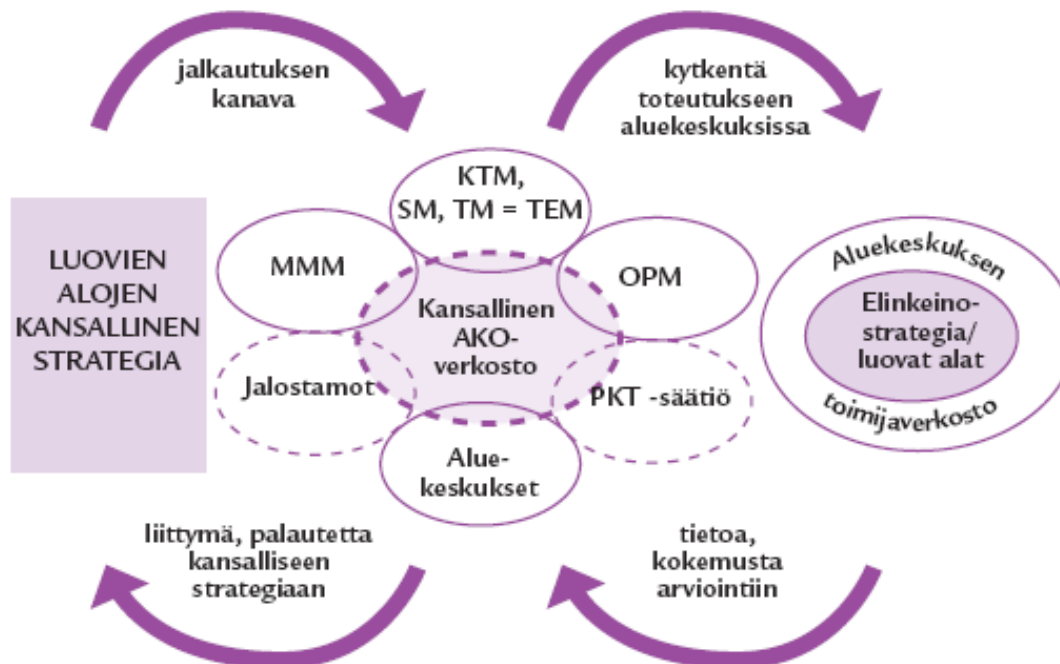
jalkautuksen kanava

kytkentä toteutukseen aluekeskuksissa

LUOVIEN ALOJEN KANSALLINEN STRATEGIA

KTM, SM, TM = TEM

MMM

OPM

Kansallinen AKO-verkosto

Jalostamot

PKT -säätiö

Aluekeskukset

Aluekeskuksen

Elinkeinostrategia/ luovat alat

toimijaverkosto

liittymä, palautetta kansalliseen strategiaan

tietoa, kokemusta arviointiin